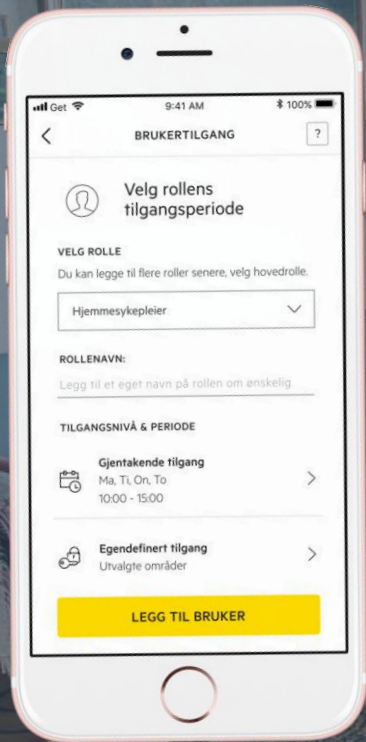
Get 9:41 AM 100%

BRUKERTILGANG ?

Velg rollens tilgangsperiode

VELG ROLLE
Du kan legge til flere roller senere, velg hovedrolle.

Hjemmesykepleier

ROLLENAVN:
Legg til et eget navn på rollen om ønskelig

TILGANGSNIVÅ & PERIODE

Gjentakende tilgang
Ma, Ti, On, To
10:00 - 15:00

Egendefinert tilgang
Utvalgte områder

LEGG TIL BRUKER